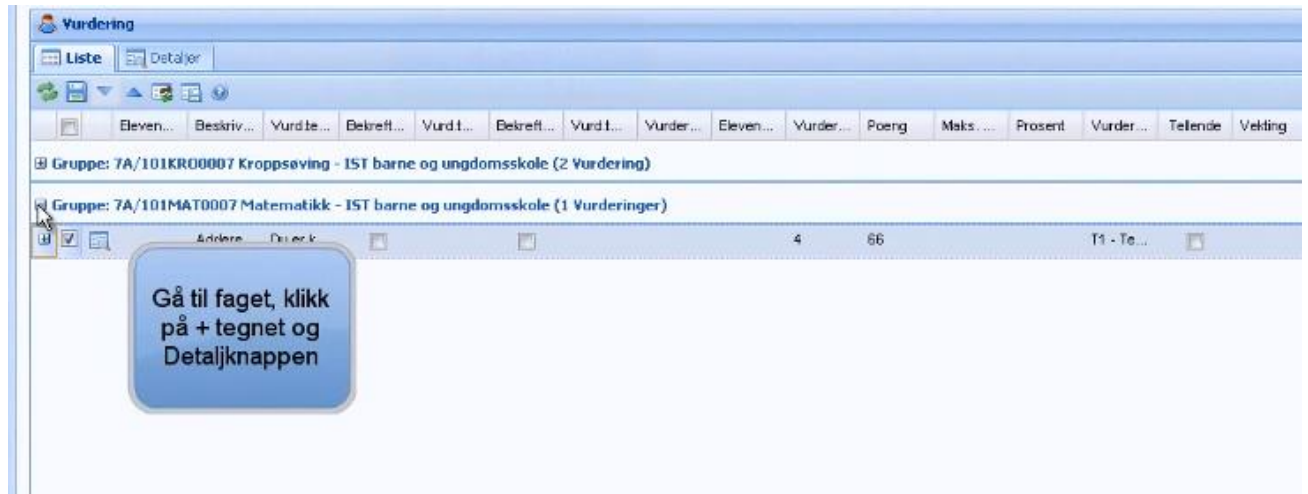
Vurdering

Liste | Detaljer

| | Eleven... | Beskriv... | Vurd.te... | Bekreft... | Vurd.t... | Bekreft... | Vurd.t... | Vurder... | Eleven... | Vurder... | Poeng | Maks. ... | Prosent | Vurder... | Tellende | Vekting |
|---|---|---|---|---|---|---|---|---|---|---|---|---|---|---|---|---|

Gruppe: 7A/101KRO0007 Kroppsøving - IST barne og ungdomsskole (2 Vurdering)

Gruppe: 7A/101MAT0007 Matematikk - IST barne og ungdomsskole (1 Vurderinger)

| | Eleven... | Beskriv... | Vurd.te... | Bekreft... | Vurd.t... | Bekreft... | Vurd.t... | Vurder... | Eleven... | Vurder... | Poeng | Maks. ... | Prosent | Vurder... | Tellende | Vekting |
|---|---|---|---|---|---|---|---|---|---|---|---|---|---|---|---|---|
| | | Addere | Du er k | | | | | | | 4 | 66 | | | T1 - Te... | | |

Gå til faget, klikk på + tegnet og Detaljknappen